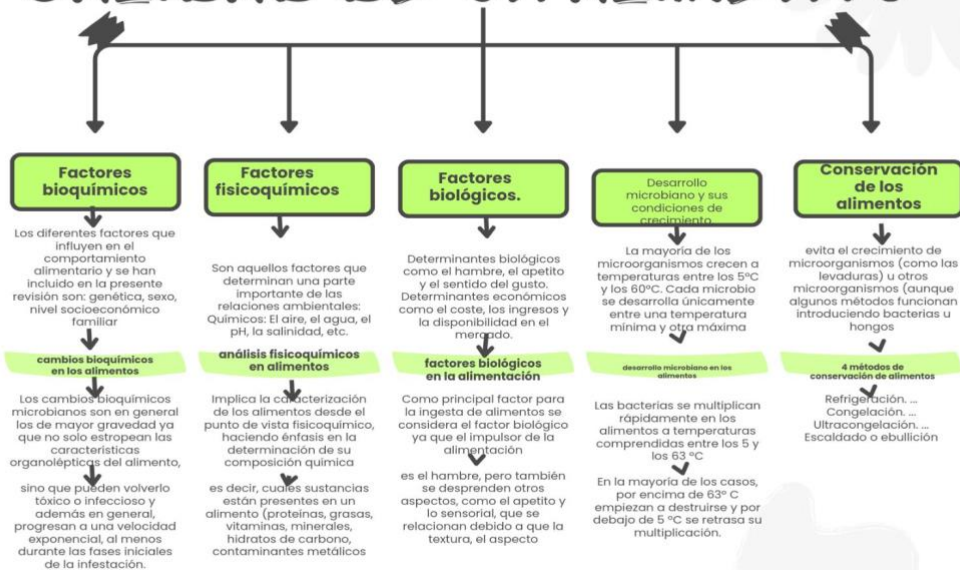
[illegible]

Factores bioquímicos

Los diferentes factores que influyen en el comportamiento alimentario y se han incluido en la presente revisión son: genética, sexo, nivel socioeconómico familiar

cambios bioquímicos en los alimentos

Los cambios bioquímicos microbianos son en general los de mayor gravedad ya que no solo estropean las características organolépticas del alimento,

sino que pueden volverlo tóxico o infeccioso y además en general, progresan a una velocidad exponencial, al menos durante las fases iniciales de la infestación.

Factores fisicoquímicos

Son aquellos factores que determinan una parte importante de las relaciones ambientales: Químicos: El aire, el agua, el pH, la salinidad, etc.

análisis fisicoquímicos en alimentos

Implica la caracterización de los alimentos desde el punto de vista fisicoquímico, haciendo énfasis en la determinación de su composición química

es decir, cuales sustancias están presentes en un alimento (proteínas, grasas, vitaminas, minerales, hidratos de carbono, contaminantes metálicos

Factores biológicos.

Determinantes biológicos como el hambre, el apetito y el sentido del gusto. Determinantes económicos como el coste, los ingresos y la disponibilidad en el mercado.

factores biológicos en la alimentación

Como principal factor para la ingesta de alimentos se considera el factor biológico ya que el impulsor de la alimentación

es el hambre, pero también se desprenden otros aspectos, como el apetito y lo sensorial, que se relacionan debido a que la textura, el aspecto

Desarrollo microbiano y sus condiciones de crecimiento

La mayoría de los microorganismos crecen a temperaturas entre los 5ºC y los 60ºC. Cada microbio se desarrolla únicamente entre una temperatura mínima y otra máxima

desarrollo microbiano en los alimentos

Las bacterias se multiplican rápidamente en los alimentos a temperaturas comprendidas entre los 5 y los 63 ºC

En la mayoría de los casos, por encima de 63º C empiezan a destruirse y por debajo de 5 ºC se retrasa su multiplicación.

Conservación de los alimentos

evita el crecimiento de microorganismos (como las levaduras) u otros microorganismos (aunque algunos métodos funcionan introduciendo bacterias u hongos

4 métodos de conservación de alimentos

Refrigeración. ...
Congelación. ...
Ultracongelación. ...
Escaldado o ebullición